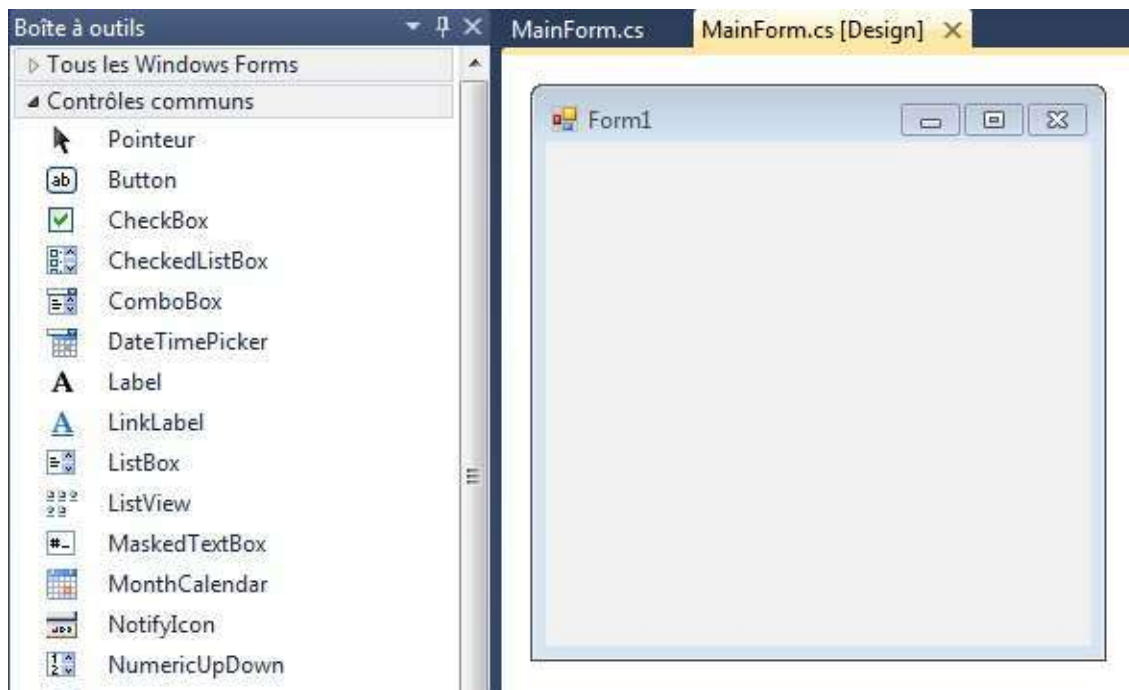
Boîte à outils

MainForm.cs

MainForm.cs [Design]

▷ Tous les Windows Forms

◢ Contrôles communs

Pointeur

Button

CheckBox

CheckedListBox

ComboBox

DateTimePicker

Label

LinkLabel

ListBox

ListView

MaskedTextBox

MonthCalendar

NotifyIcon

NumericUpDown

Form1